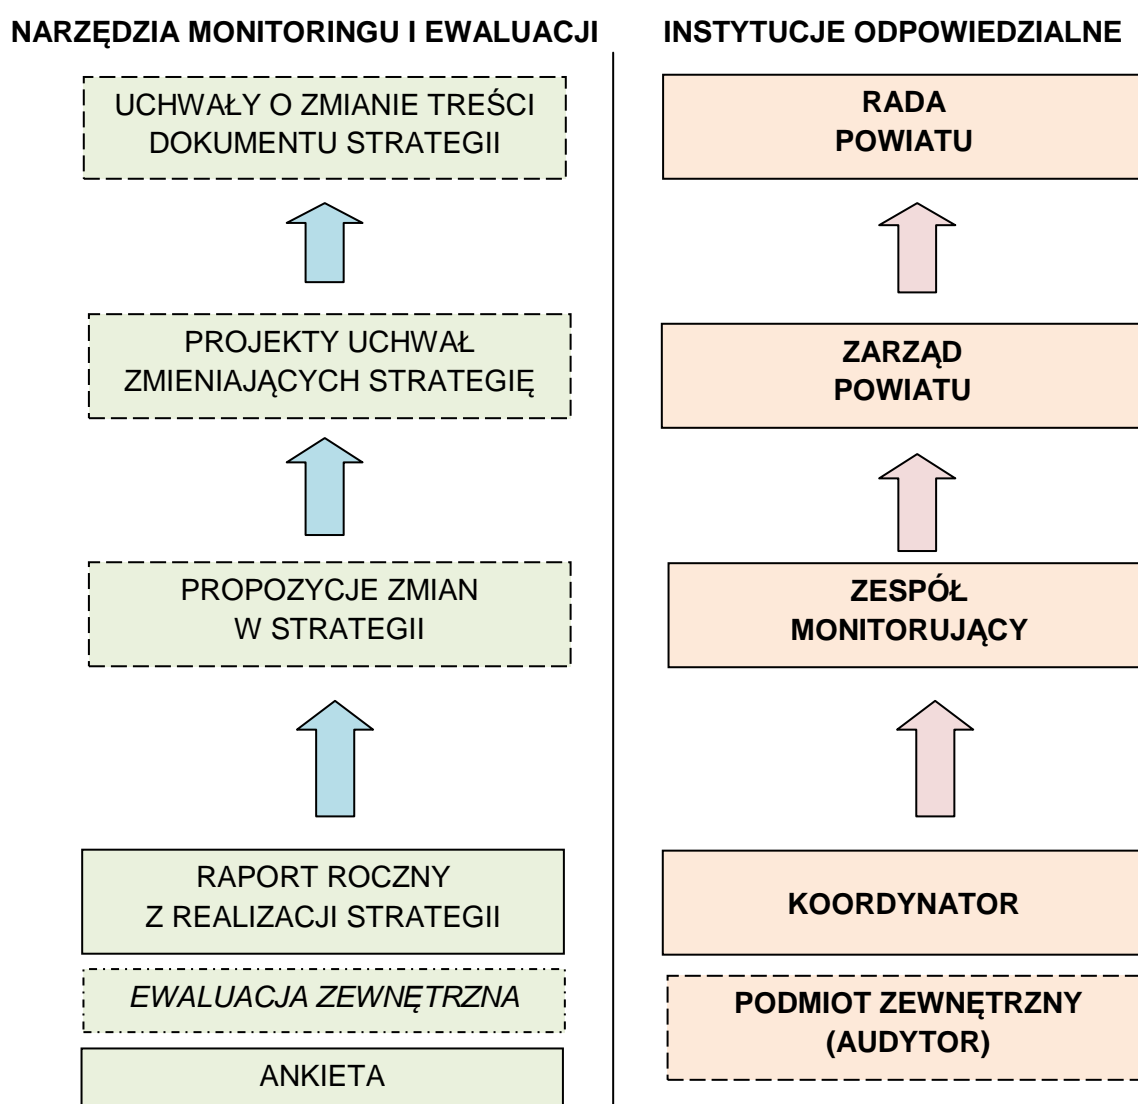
NARZĘDZIA MONITORINGU I EWALUACJI

UCHWAŁY O ZMIANIE TREŚCI DOKUMENTU STRATEGII

PROJEKTY UCHWAŁ ZMIENIAJĄCYCH STRATEGIĘ

PROPOZYCJE ZMIAN W STRATEGII

RAPORT ROCZNY Z REALIZACJI STRATEGII

EWALUACJA ZEWNĘTRZNA

ANKIETA

INSTYTUCJE ODPOWIEDZIALNE

RADA POWIATU

ZARZĄD POWIATU

ZESPÓŁ MONITORUJĄCY

KOORDYNATOR

PODMIOT ZEWNĘTRZNY (AUDYTOR)